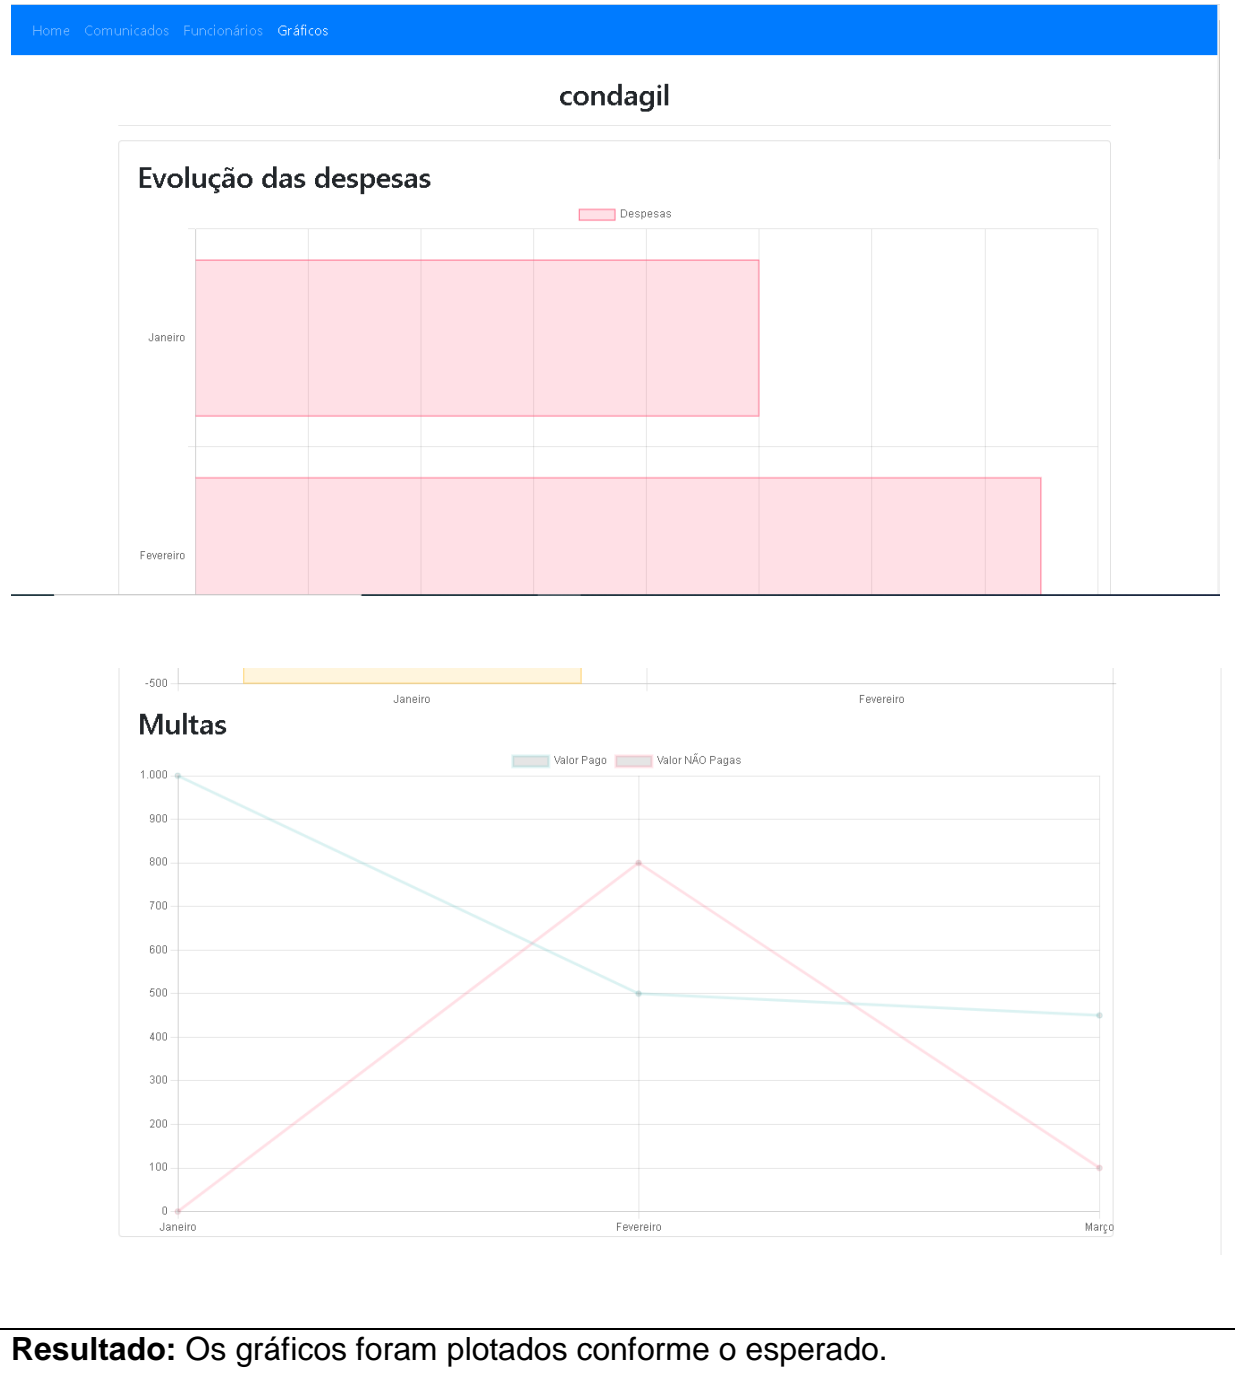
Home Comunicados Funcionários Gráficos

condagil

Evolução das despesas

Despesas

Janeiro

Fevereiro

-500

Janeiro

Fevereiro

Multas

Valor Pago Valor NÃO Pagas

1.000
900
800
700
600
500
400
300
200
100
0

Janeiro
Fevereiro
Março

**Resultado:** Os gráficos foram plotados conforme o esperado.